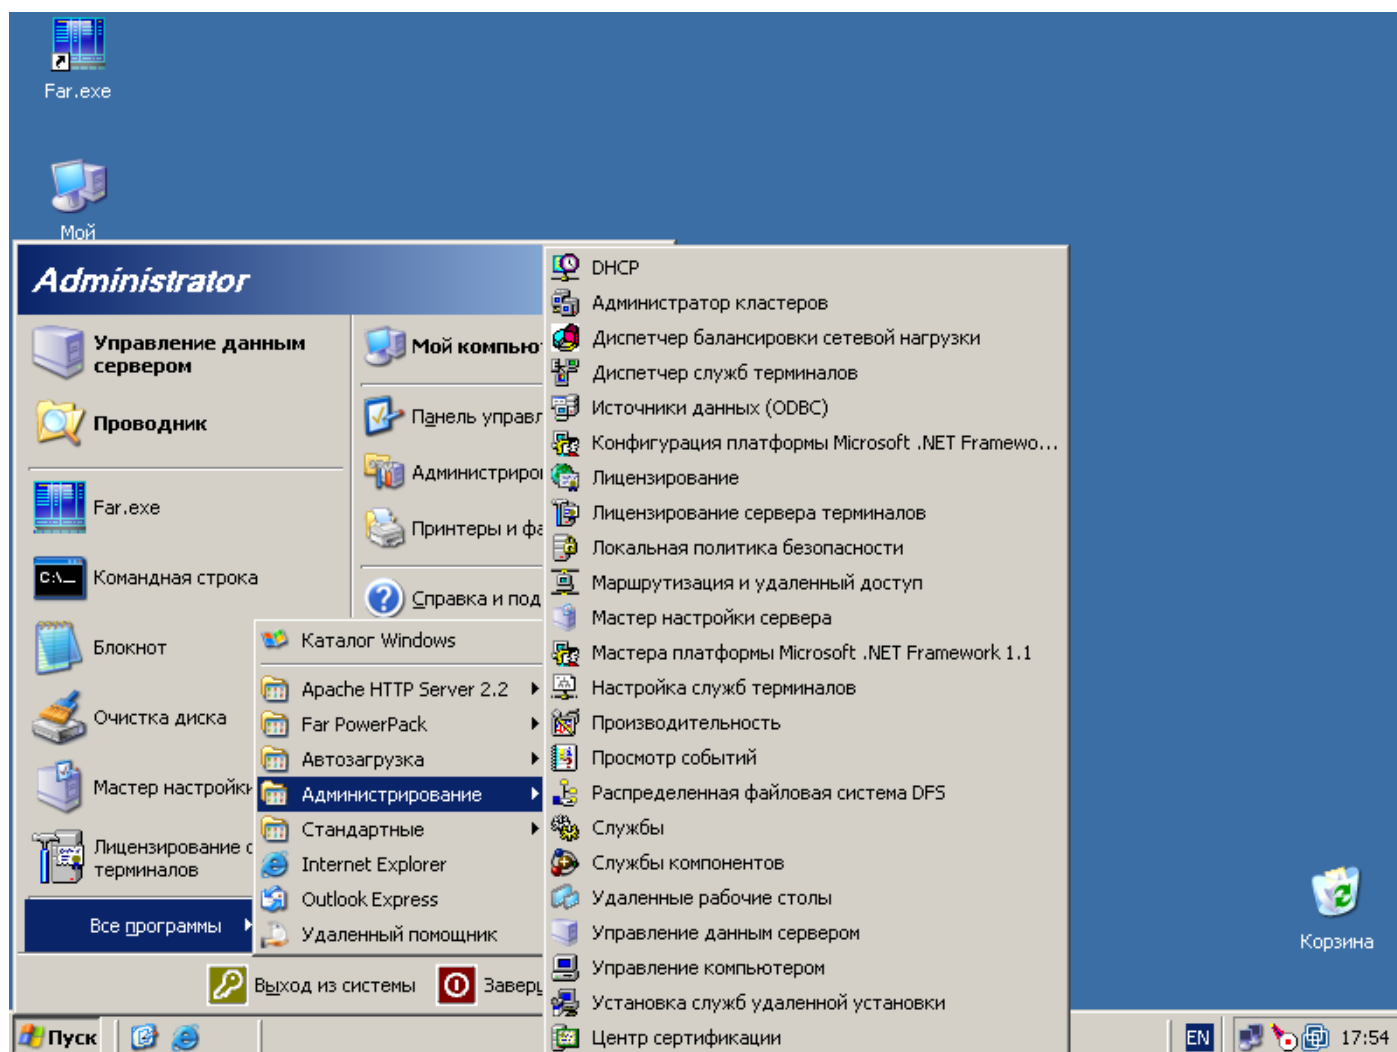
Far.exe

Мой

Administrator

Управление данным сервером

Проводник

Far.exe

Командная строка

Блокнот

Очистка диска

Мастер настройки

Лицензирование с терминалов

Все программы

Мой компью

Панель управл

Администриро

Принтеры и фа

Справка и под

Каталог Windows

Apache HTTP Server 2.2

Far PowerPack

Автозагрузка

Администрирование

Стандартные

Internet Explorer

Outlook Express

Удаленный помощник

Выход из системы

Заверш

DHCP
Администратор кластеров
Диспетчер балансировки сетевой нагрузки
Диспетчер служб терминалов
Источники данных (ODBC)
Конфигурация платформы Microsoft .NET Framewo...
Лицензирование
Лицензирование сервера терминалов
Локальная политика безопасности
Маршрутизация и удаленный доступ
Мастер настройки сервера
Мастера платформы Microsoft .NET Framework 1.1
Настройка служб терминалов
Производительность
Просмотр событий
Распределенная файловая система DFS
Службы
Службы компонентов
Удаленные рабочие столы
Управление данным сервером
Управление компьютером
Установка служб удаленной установки
Центр сертификации

Корзина

Пуск

EN

17:54